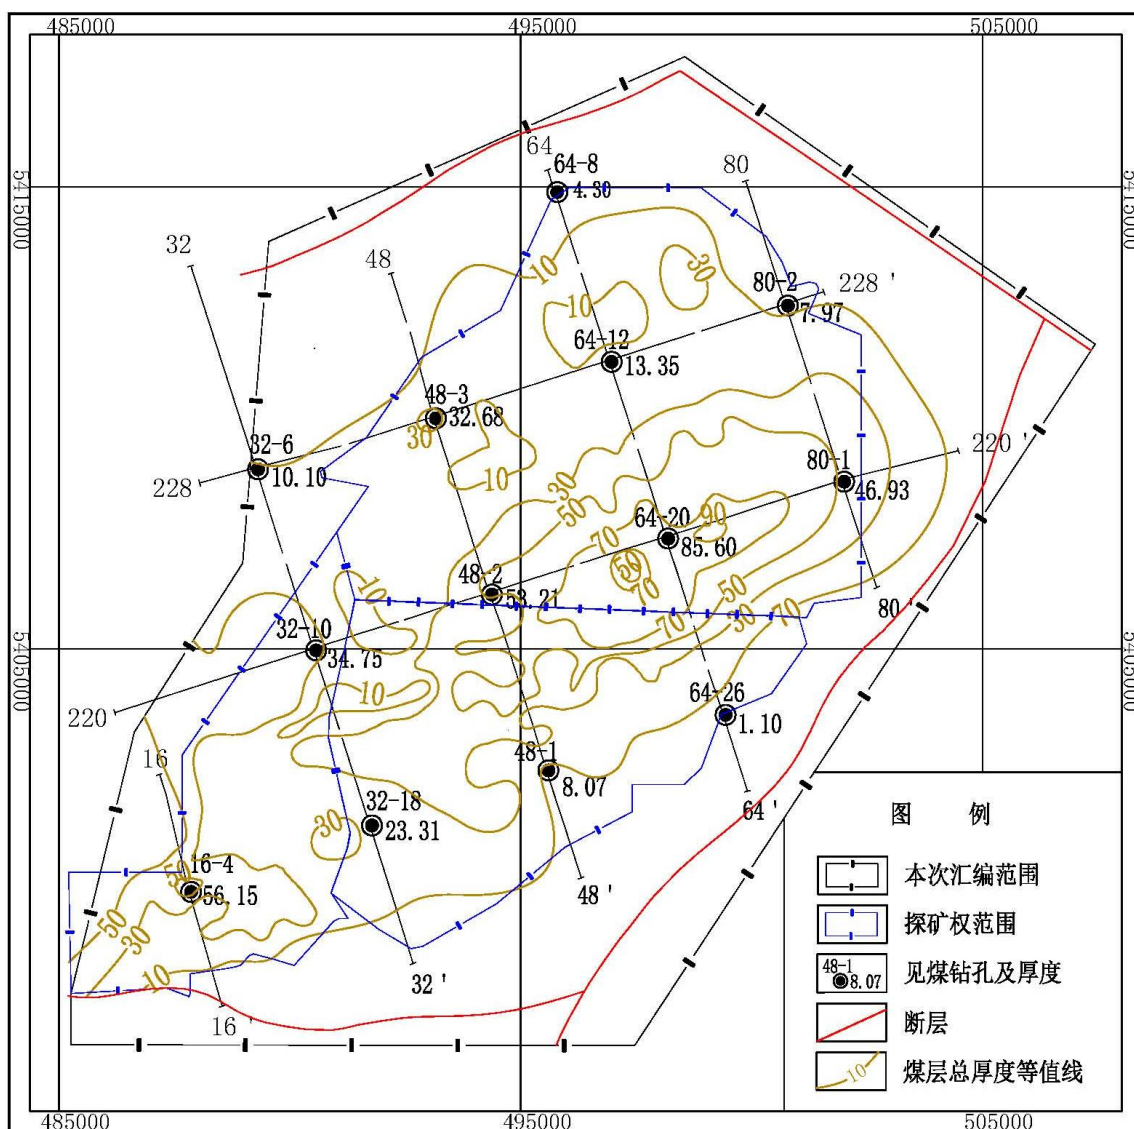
485000
495000
505000
5415000
5415000
5405000
5405000
64
64-8
4.30
80
32
48
30
10
10
80-2
7.97
228'
64-12
13.35
48-3
32.68
30
10
32-6
10.10
228
10
30
50
220'
80-1
46.93
64-20
85.60
90
70
50
70
48-2
53.21
10
50
70
30
70
80'
32-10
34.75
10
220
64-26
1.10
16
48-1
8.07
64'
32-18
23.31
30
16-4
56.15
50
30
50
10
48'
32'
16
485000
495000
505000

图 例
本次汇编范围
探矿权范围
48-1 8.07 见煤钻孔及厚度
断层
10 煤层总厚度等值线